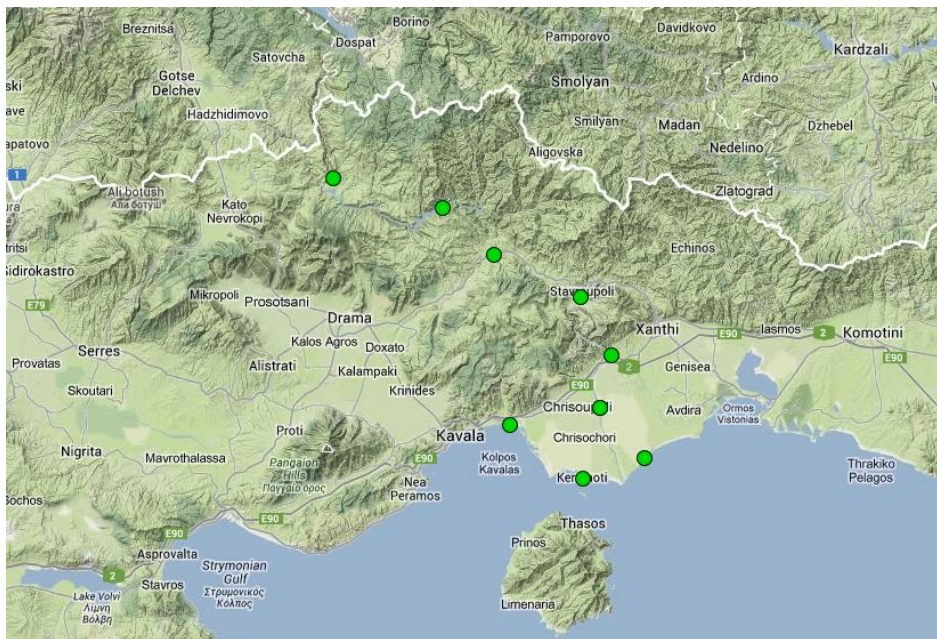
Breznitsa
Borino
Dospat
Pamporovo
Davidkovo
Kardzali
Gotse Delchev
Satovcha
Smolyan
Ardino
ski
ave
Hadzhidimovo
Smilyan
Madan
Dzhebel
apatovo
Aligovska
Nedelino
1
Ali botush
Али ботуш
Zlatograd
Kato Nevrokopi
ra
itritsi
Echinos
Sidirokastro
E79
Mikropoli
Prosotsani
Stavroupoli
Drama
Xanthi
E90
Iasmos
2
Komotini
Serres
Kalos Agros
Doxato
Provatas
Alistrati
2
E90
Genisea
Kalampaki
Krinides
E90
Skoutari
Chrisoupoli
Avdira
Ormos Vistonias
Proti
Kavala
Chrisochori
Nigrita
Mavrothalassa
Pangaion Hills
Παγγαίο όρος
E90
Kolpos Kavalas
Thrakiko Pelagos
Nea Peramos
Keramoti
Sochos
E90
E90
Thasos
Asprovalta
Prinos
2
Strymonian Gulf
Στρυμονικός Κόλπος
Stavros
Lake Volvi
Λίμνη Βόλβη
Limenaria